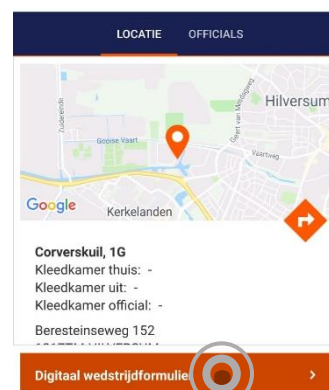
LOCATIE
OFFICIALS

Hilversum
Zuiderweg
Gooise Vaart
Gerrit van Meidogweg
Vaartweg
Google
Kerkelanden

Corverskuil, 1G
Kleedkamer thuis: -
Kleedkamer uit: -
Kleedkamer official: -

Beresteinseweg 152
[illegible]

Digitaal wedstrijdformulie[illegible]
›